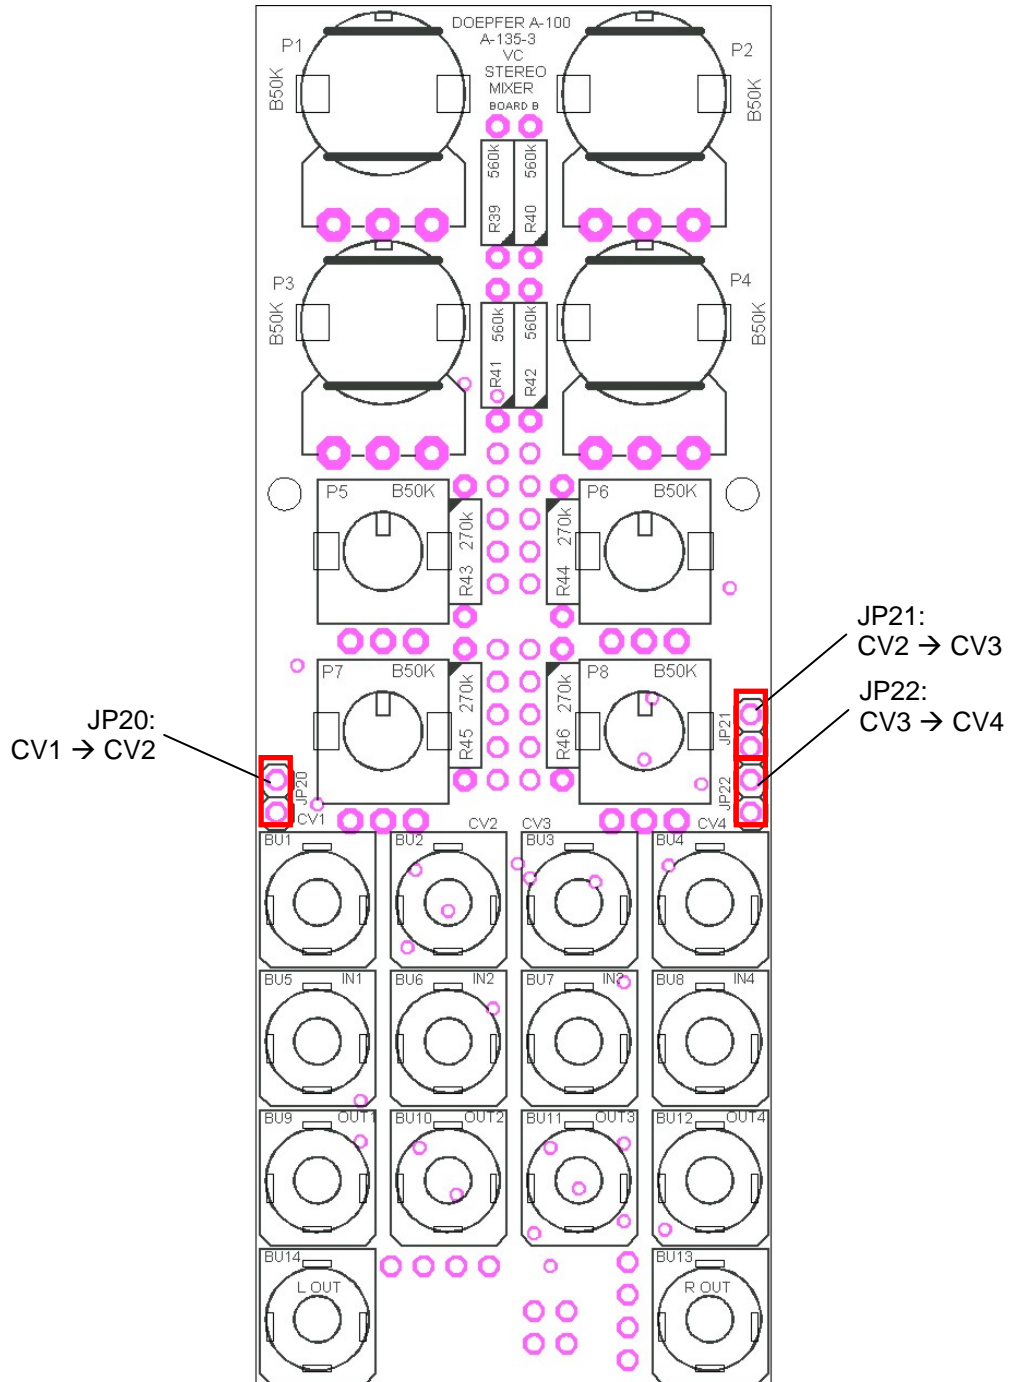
DOEPFER A-100
A-135-3
VC
STEREO
MIXER
BOARD B

P1
B50K

P2
B50K

560k R39
560k R40

P3
B50K

P4
B50K

560k R41
560k R42

P5 B50K
270k R43

P6 B50K
270k R44

JP21:
CV2 → CV3

JP22:
CV3 → CV4

P7 B50K
270k R45

P8 B50K
270k R46

JP20:
CV1 → CV2

JP20
JP21
JP22

CV1
CV2
CV3
CV4

BU1
BU2
BU3
BU4

BU5 IN1
BU6 IN2
BU7 IN3
BU8 IN4

BU9 OUT1
BU10 OUT2
BU11 OUT3
BU12 OUT4

BU14
L OUT

BU13
R OUT